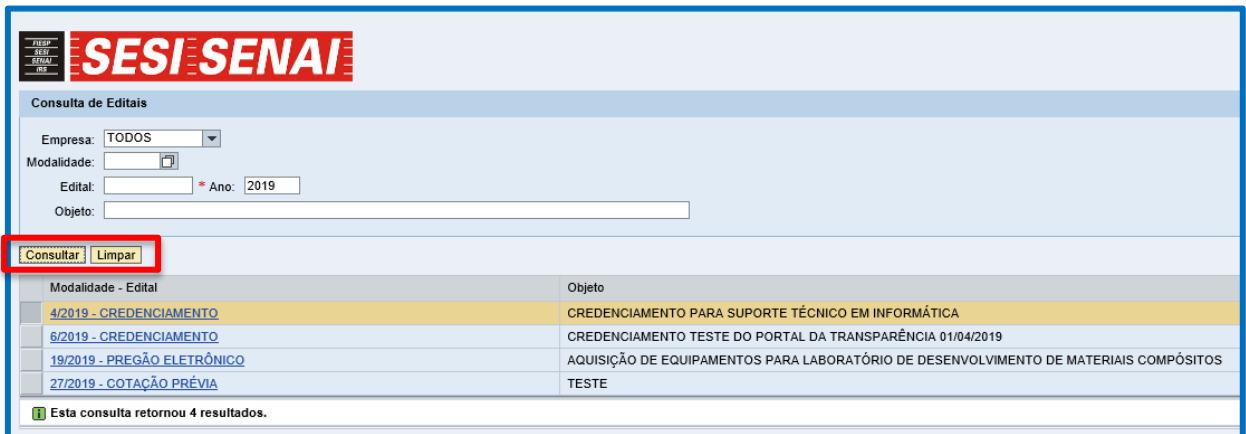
FIESP
SESI
SENAI
IRS

SESI SENAI

Consulta de Editais

Empresa: TODOS
Modalidade:
Edital: * Ano: 2019
Objeto:

Consultar Limpar

| Modalidade - Edital | Objeto |
|---|---|
| 4/2019 - CREDENCIAMENTO | CREDENCIAMENTO PARA SUPORTE TÉCNICO EM INFORMÁTICA |
| 6/2019 - CREDENCIAMENTO | CREDENCIAMENTO TESTE DO PORTAL DA TRANSPARÊNCIA 01/04/2019 |
| 19/2019 - PREGÃO ELETRÔNICO | AQUISIÇÃO DE EQUIPAMENTOS PARA LABORATÓRIO DE DESENVOLVIMENTO DE MATERIAIS COMPÓSITOS |
| 27/2019 - COTAÇÃO PRÉVIA | TESTE |

i Esta consulta retornou 4 resultados.